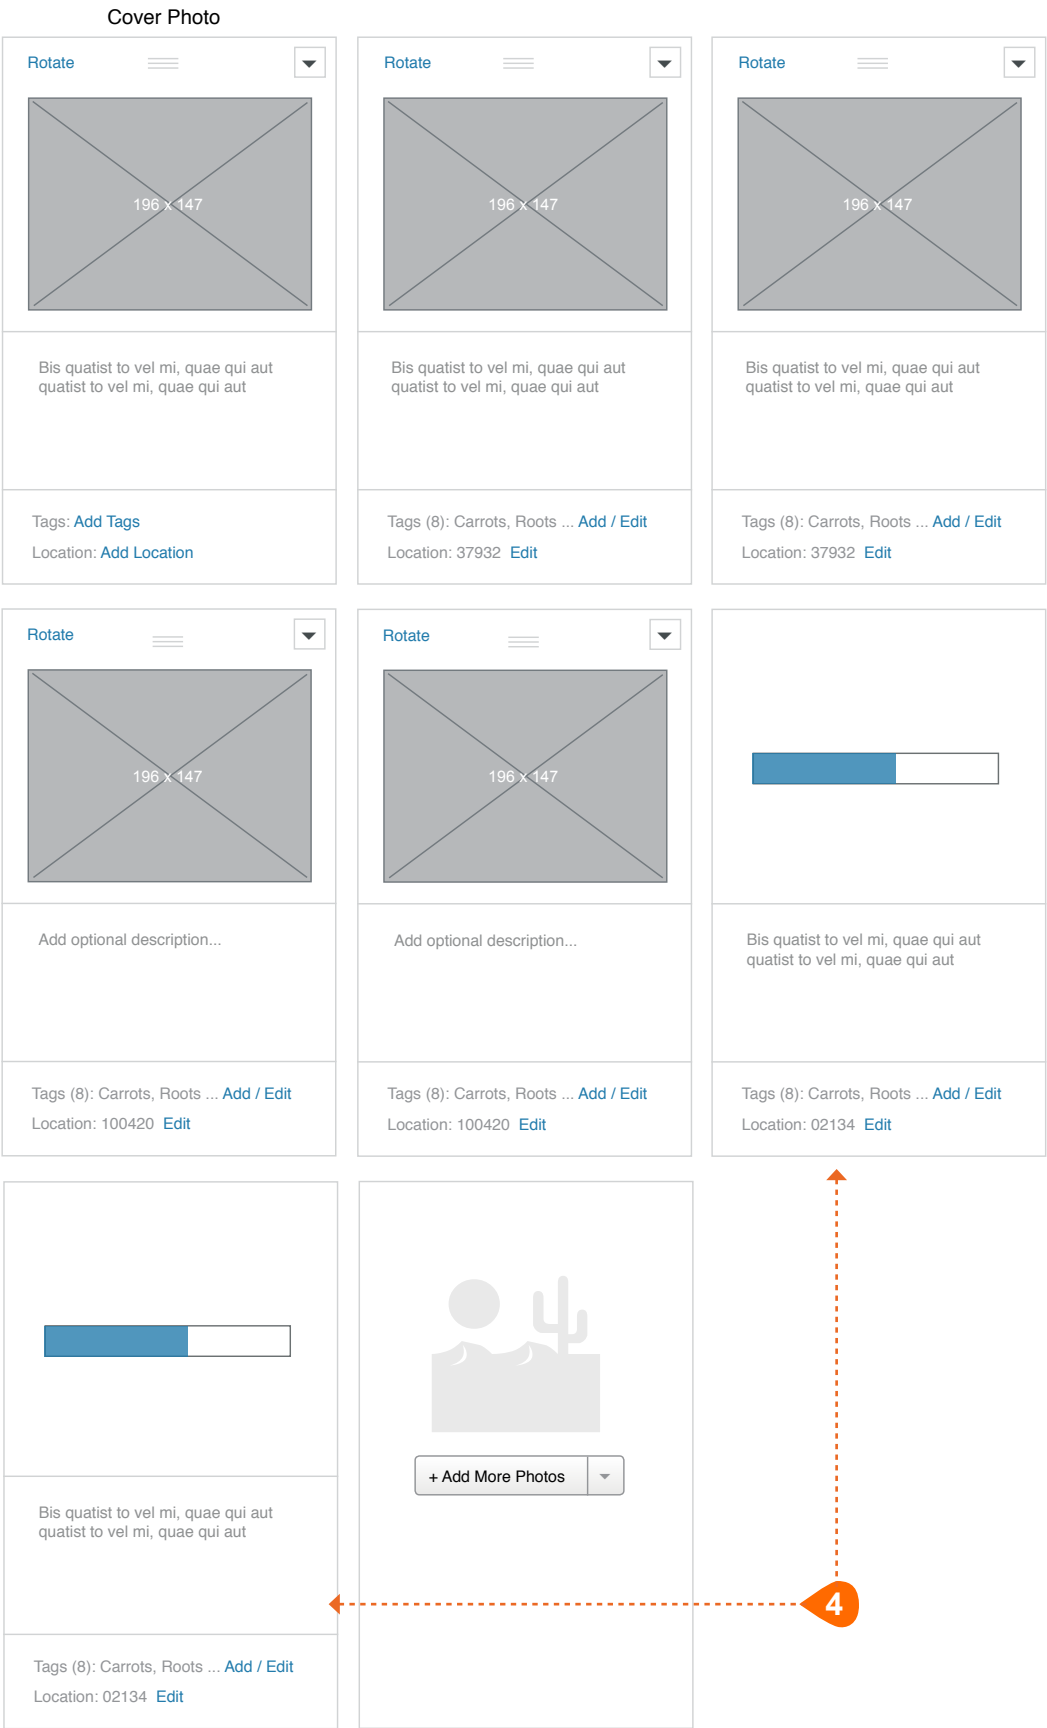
Cover Photo

Rotate

196 x 147

Bis quatist to vel mi, quae qui aut quatist to vel mi, quae qui aut

Tags: Add Tags

Location: Add Location

Rotate

196 x 147

Bis quatist to vel mi, quae qui aut quatist to vel mi, quae qui aut

Tags (8): Carrots, Roots ... Add / Edit

Location: 37932 Edit

Rotate

196 x 147

Bis quatist to vel mi, quae qui aut quatist to vel mi, quae qui aut

Tags (8): Carrots, Roots ... Add / Edit

Location: 37932 Edit

Rotate

196 x 147

Add optional description...

Tags (8): Carrots, Roots ... Add / Edit

Location: 100420 Edit

Rotate

196 x 147

Add optional description...

Tags (8): Carrots, Roots ... Add / Edit

Location: 100420 Edit

Bis quatist to vel mi, quae qui aut quatist to vel mi, quae qui aut

Tags (8): Carrots, Roots ... Add / Edit

Location: 02134 Edit

Bis quatist to vel mi, quae qui aut quatist to vel mi, quae qui aut

Tags (8): Carrots, Roots ... Add / Edit

Location: 02134 Edit

+ Add More Photos

4